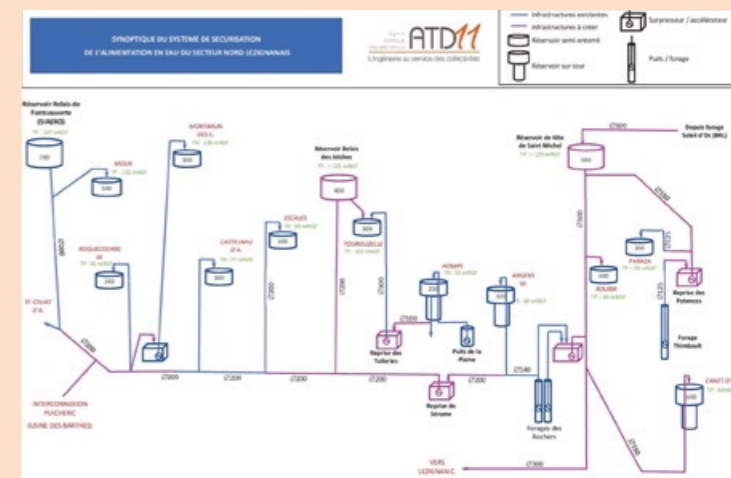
SYNOPTIQUE DU SYSTEME DE SECURISATION
DE L'ALIMENTATION EN EAU DU SECTEUR NORD LEZIGNANAIS

ATD11
L'ingénierie au service des collectivités

Infrastructures existantes
Infrastructures à créer
Réservoir semi enterré
Réservoir sur tour
Surpresseur / accélérateur
Puits / forage

Réservoir Relais de Fontcouverte (S.AERO)
TP : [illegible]
700

MOUX
TP : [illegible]
100

MONTBRUN DES C.
TP : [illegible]
300

ROQUECOURBE M.
TP : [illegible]
240

ST COUAT D'A.

Ø200

INTERCONNEXION PUICHERIC (USINE DES BARTHES)

CASTELNAU D'A.
TP : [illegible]
300

ESCALES
TP : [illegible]
100

Réservoir Relais des Mûriers
TP : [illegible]
400

FOURNALELLE
TP : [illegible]
300

Ø200
Ø200
Ø200
Ø200
Ø200
Ø200
Ø200
Ø150
Ø200
Ø140

Reprise des Tuileries

Puits de la Plaine

HOMPS
TP : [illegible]
250

ARGENS M.
TP : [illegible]
125

Reprise de Sérame

Forages des Rochers

Réservoir de tête de Saint Michel
TP : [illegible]
500

Ø500
Depuis forage Soleil d'Or (BRL)

Ø300
Ø250

ROUBIA
TP : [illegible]
300

PARAZA
TP : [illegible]
300

Reprise des Potences

Forage Thimbault

CANET D'
TP : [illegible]
500

Ø200

VERS LEZIGNAN C.
Ø300